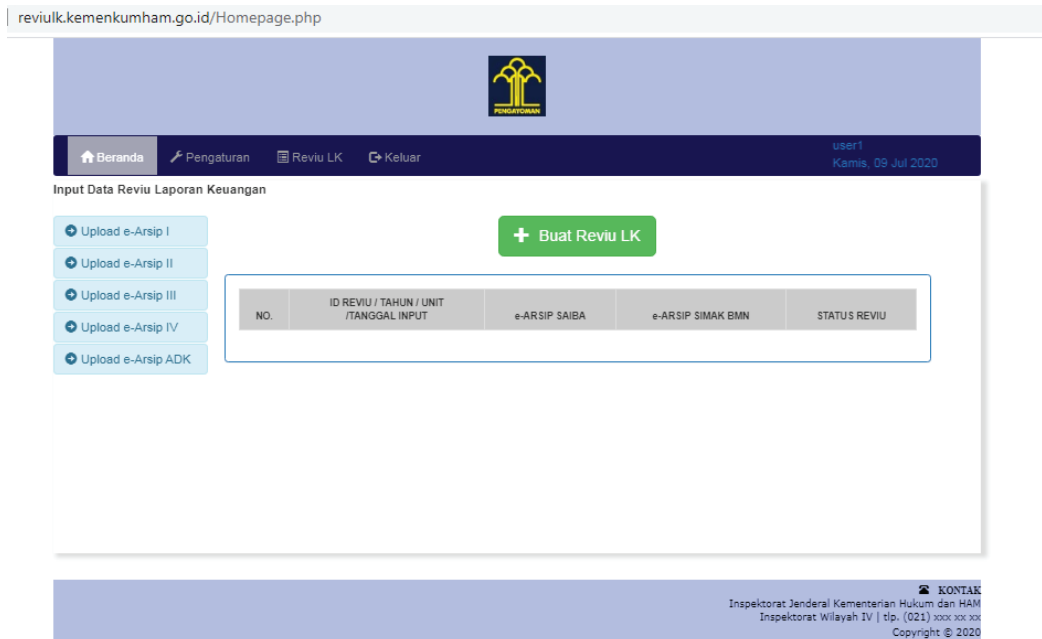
reviulk.kemenkumham.go.id/Homepage.php

PENGAYOMAN

Beranda Pengaturan Reviu LK Keluar

user1
Kamis, 09 Jul 2020

Input Data Reviu Laporan Keuangan

Upload e-Arsip I
Upload e-Arsip II
Upload e-Arsip III
Upload e-Arsip IV
Upload e-Arsip ADK

Buat Reviu LK

| NO. | ID REVIU / TAHUN / UNIT /TANGGAL INPUT | e-ARSIP SAIBA | e-ARSIP SIMAK BMN | STATUS REVIU |
|---|---|---|---|---|

KONTAK
Inspektorat Jenderal Kementerian Hukum dan HAM
Inspektorat Wilayah IV | tlp. (021) xxx xx xx
Copyright © 2020